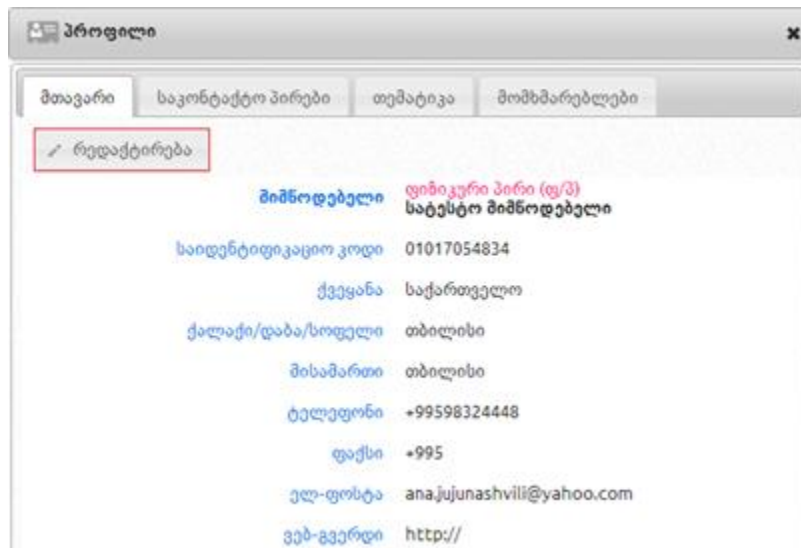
პროფილი

×

მთავარი | საკონტაქტო პირები | თემატიკა | მომხმარებლები

რედაქტირება

| | |
|---|---|
| მიმწოდებელი | ფიზიკური პირი (ფ/პ) სატესტო მიმწოდებელი |
| საიდენტიფიკაციო კოდი | 01017054834 |
| ქვეყანა | საქართველო |
| ქალაქი/დაბა/სოფელი | თბილისი |
| მისამართი | თბილისი |
| ტელეფონი | +99598324448 |
| ფაქსი | +995 |
| ელ-ფოსტა | ana.jujunashvili@yahoo.com |
| ვებ-გვერდი | http:// |